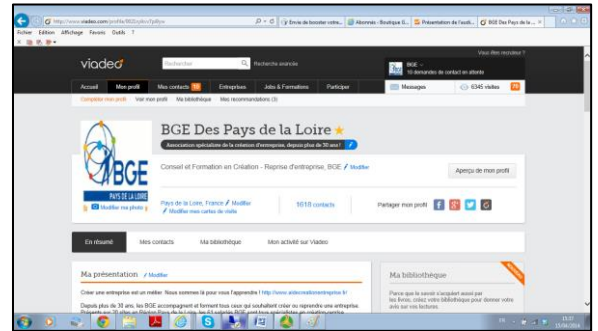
http://www.viadeo.com/profile/002oyktvr7p8lyv
Envie de booster votre...
Abonnés - Boutique E...
Présentation de l'accél...
BGE Des Pays de la L...

Fichier Edition Affichage Favoris Outils ?

viadeo
Rechercher
Recherche avancée
Vous êtes recruteur ?
BGE
16 demandes de contact en attente

Accueil Mon profil Mes contacts Entreprises Jobs & Formations Participer
Messages
6345 visites

Compléter mon profil Voir mon profil Ma bibliothèque Mes recommandations (3)

BGE Des Pays de la Loire ★
Association spécialiste de la création d'entreprises, depuis plus de 30 ans!
Conseil et Formation en Création - Reprise d'entreprise_BGE Modifier
Aperçu de mon profil
BGE
PAYS DE LA LOIRE
Modifier ma photo
Pays de la Loire, France Modifier
Modifier mes cartes de visite
1618 contacts
Partager mon profil

En résumé Mes contacts Ma bibliothèque Mon activité sur Viadeo

Ma présentation Modifier
Créer une entreprise est un métier. Nous sommes là pour vous l'apprendre ! http://www.aidecreationentreprise.fr
Depuis plus de 30 ans, les BGE accompagnent et forment tous ceux qui souhaitent créer ou reprendre une entreprise.
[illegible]

Ma bibliothèque
Parce que le savoir s'acquiert aussi par les livres, créez votre bibliothèque pour donner votre avis sur vos lectures.

15:37
15/04/2014